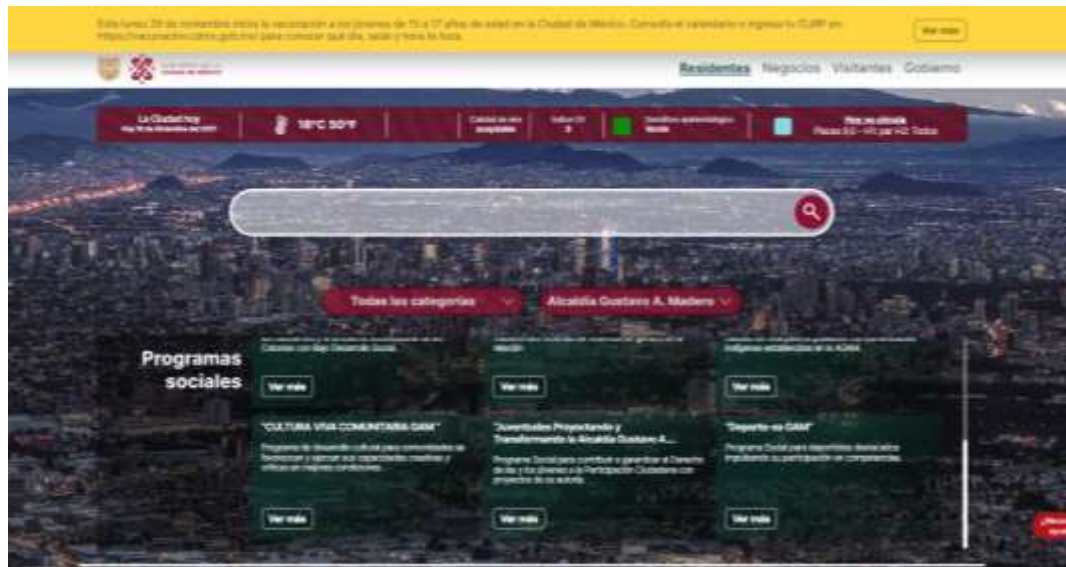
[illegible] Ciudad de México. Consulta el calendario e ingresa tu CURP en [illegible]

Ver más

Residentes Negocios Visitantes Gobierno

La Ciudad hoy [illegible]

18°C 30°F

Calidad del aire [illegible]

Índice UV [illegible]

Semáforo epidemiológico Verde

Hoy no circula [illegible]

Todas las categorías

Alcaldía Gustavo A. Madero

Programas sociales

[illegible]

Ver más

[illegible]

Ver más

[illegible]

Ver más

"CULTURA VIVA COMUNITARIA GAM"

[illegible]

Ver más

"Juventudes Proyectando y Transformando la Alcaldía Gustavo A...."

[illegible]

Ver más

"Deporte en GAM"

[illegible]

Ver más